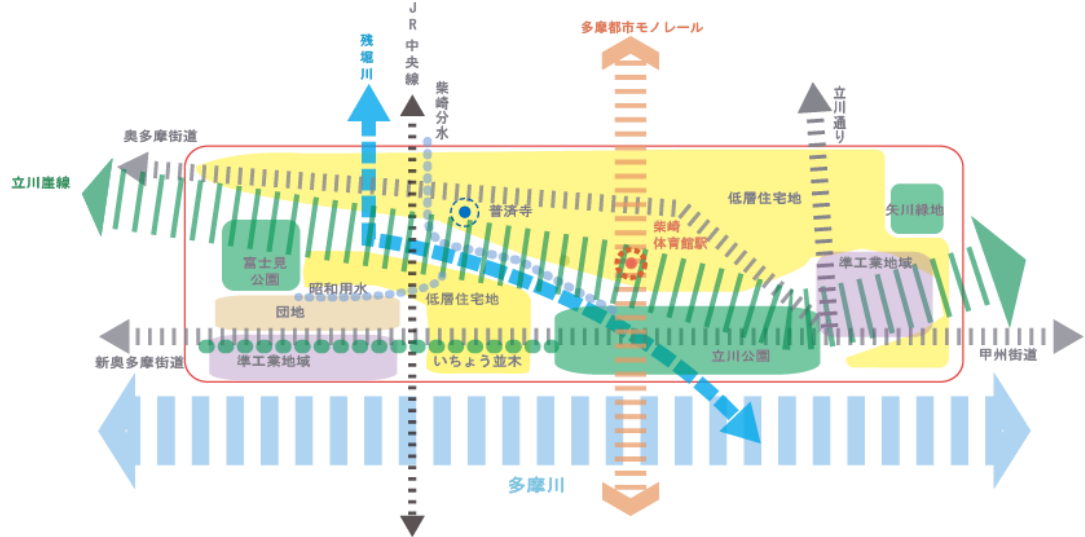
JR中央線

多摩都市モノレール

残堀川

柴崎分水

立川通り

奥多摩街道

立川崖線

普済寺

低層住宅地

矢川緑地

柴崎体育館駅

富士見公園

準工業地域

昭和用水

低層住宅地

団地

新奥多摩街道

甲州街道

立川公園

準工業地域

いちょう並木

多摩川